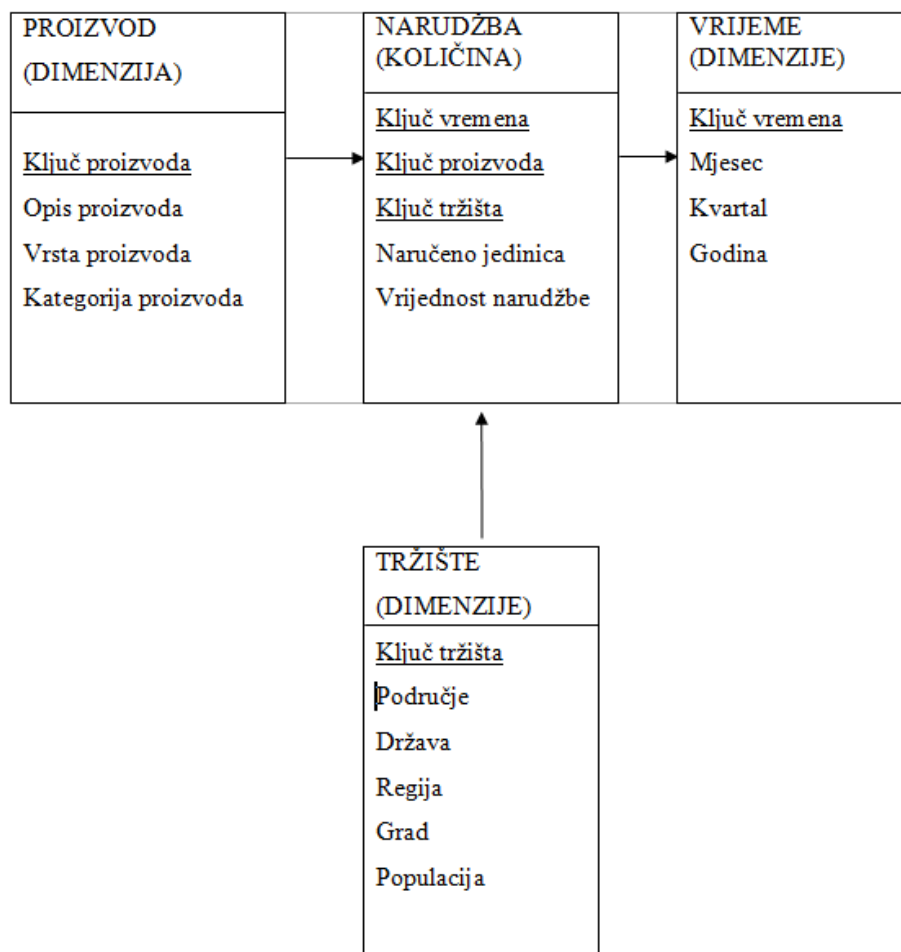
PROIZVOD
(DIMENZIJA)

Ključ proizvoda
Opis proizvoda
Vrsta proizvoda
Kategorija proizvoda

NARUDŽBA
(KOLIČINA)

Ključ vremena
Ključ proizvoda
Ključ tržišta
Naručeno jedinica
Vrijednost narudžbe

VRIJEME
(DIMENZIJE)

Ključ vremena
Mjesec
Kvartal
Godina

TRŽIŠTE
(DIMENZIJE)

Ključ tržišta
Područje
Država
Regija
Grad
Populacija